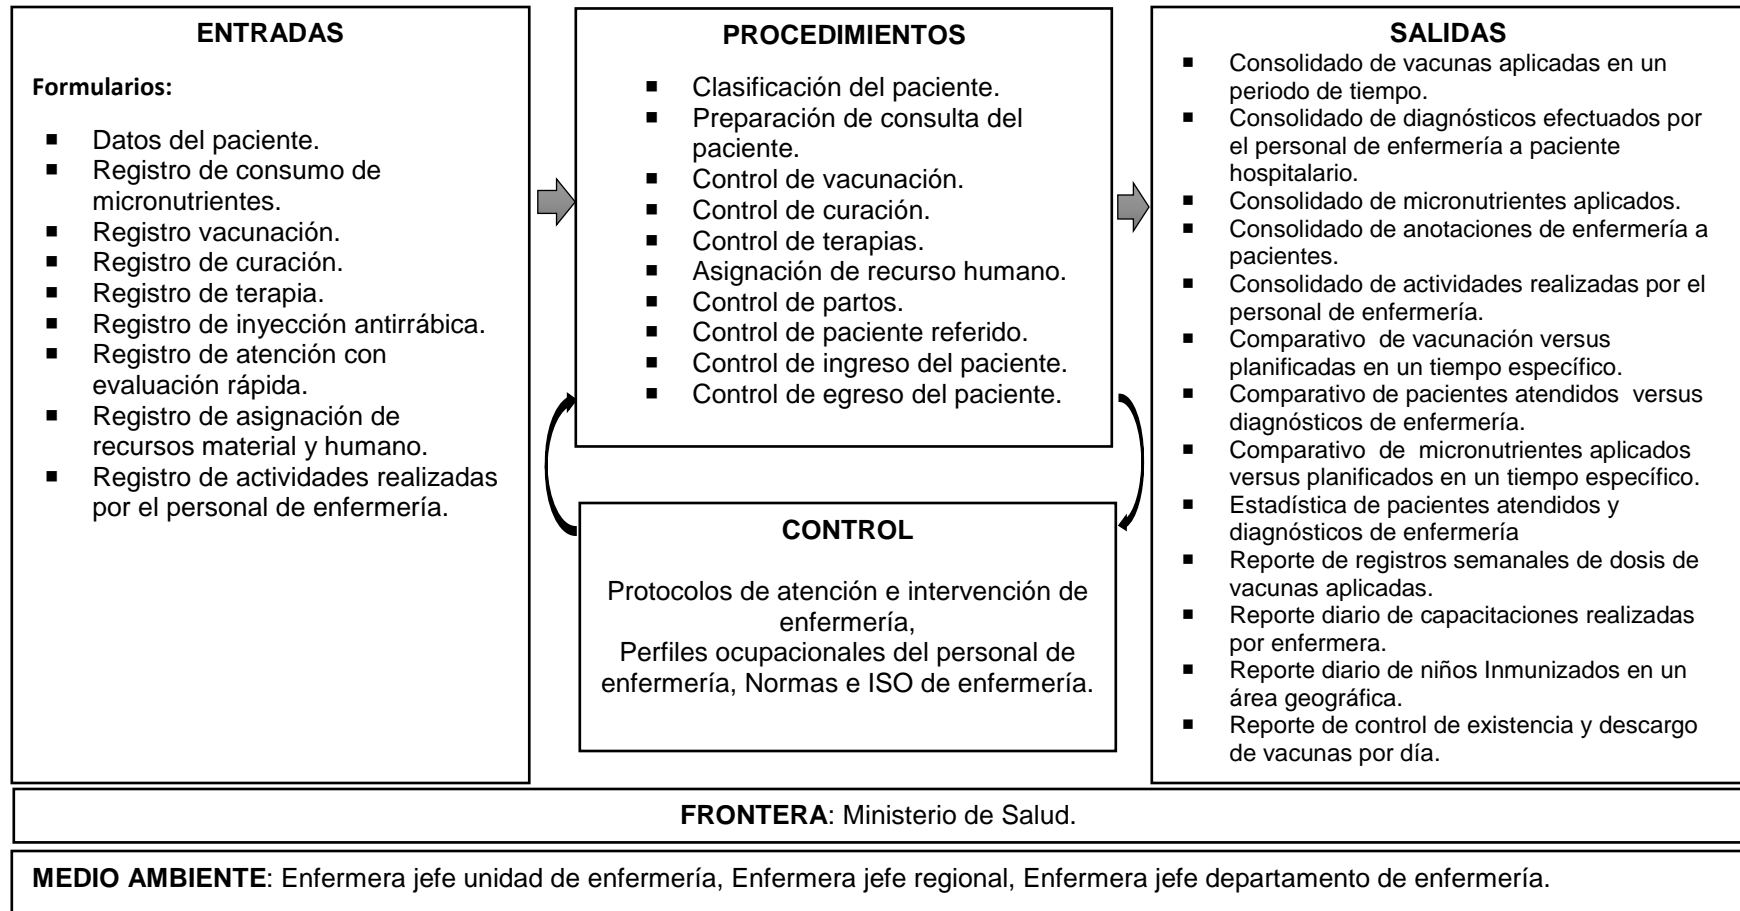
**ENTRADAS**

**Formularios:**

- Datos del paciente.
- Registro de consumo de micronutrientes.
- Registro vacunación.
- Registro de curación.
- Registro de terapia.
- Registro de inyección antirrábica.
- Registro de atención con evaluación rápida.
- Registro de asignación de recursos material y humano.
- Registro de actividades realizadas por el personal de enfermería.

**PROCEDIMIENTOS**

- Clasificación del paciente.
- Preparación de consulta del paciente.
- Control de vacunación.
- Control de curación.
- Control de terapias.
- Asignación de recurso humano.
- Control de partos.
- Control de paciente referido.
- Control de ingreso del paciente.
- Control de egreso del paciente.

**CONTROL**

Protocolos de atención e intervención de enfermería,
Perfiles ocupacionales del personal de enfermería, Normas e ISO de enfermería.

**SALIDAS**

- Consolidado de vacunas aplicadas en un periodo de tiempo.
- Consolidado de diagnósticos efectuados por el personal de enfermería a paciente hospitalario.
- Consolidado de micronutrientes aplicados.
- Consolidado de anotaciones de enfermería a pacientes.
- Consolidado de actividades realizadas por el personal de enfermería.
- Comparativo de vacunación versus planificadas en un tiempo específico.
- Comparativo de pacientes atendidos versus diagnósticos de enfermería.
- Comparativo de micronutrientes aplicados versus planificados en un tiempo específico.
- Estadística de pacientes atendidos y diagnósticos de enfermería
- Reporte de registros semanales de dosis de vacunas aplicadas.
- Reporte diario de capacitaciones realizadas por enfermera.
- Reporte diario de niños Inmunizados en un área geográfica.
- Reporte de control de existencia y descargo de vacunas por día.

**FRONTERA**: Ministerio de Salud.

**MEDIO AMBIENTE**: Enfermera jefe unidad de enfermería, Enfermera jefe regional, Enfermera jefe departamento de enfermería.